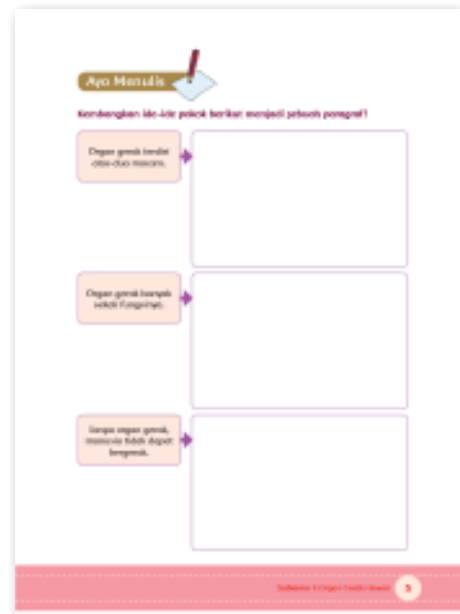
Ayo Menulis

Kembangkan ide-ide pokok berikut menjadi sebuah paragraf!

Organ gerak terdiri atas dua macam.

Organ gerak banyak sekali fungsinya.

Tanpa organ gerak, manusia tidak dapat bergerak.

Subtema 1: Organ Gerak Hewan 5